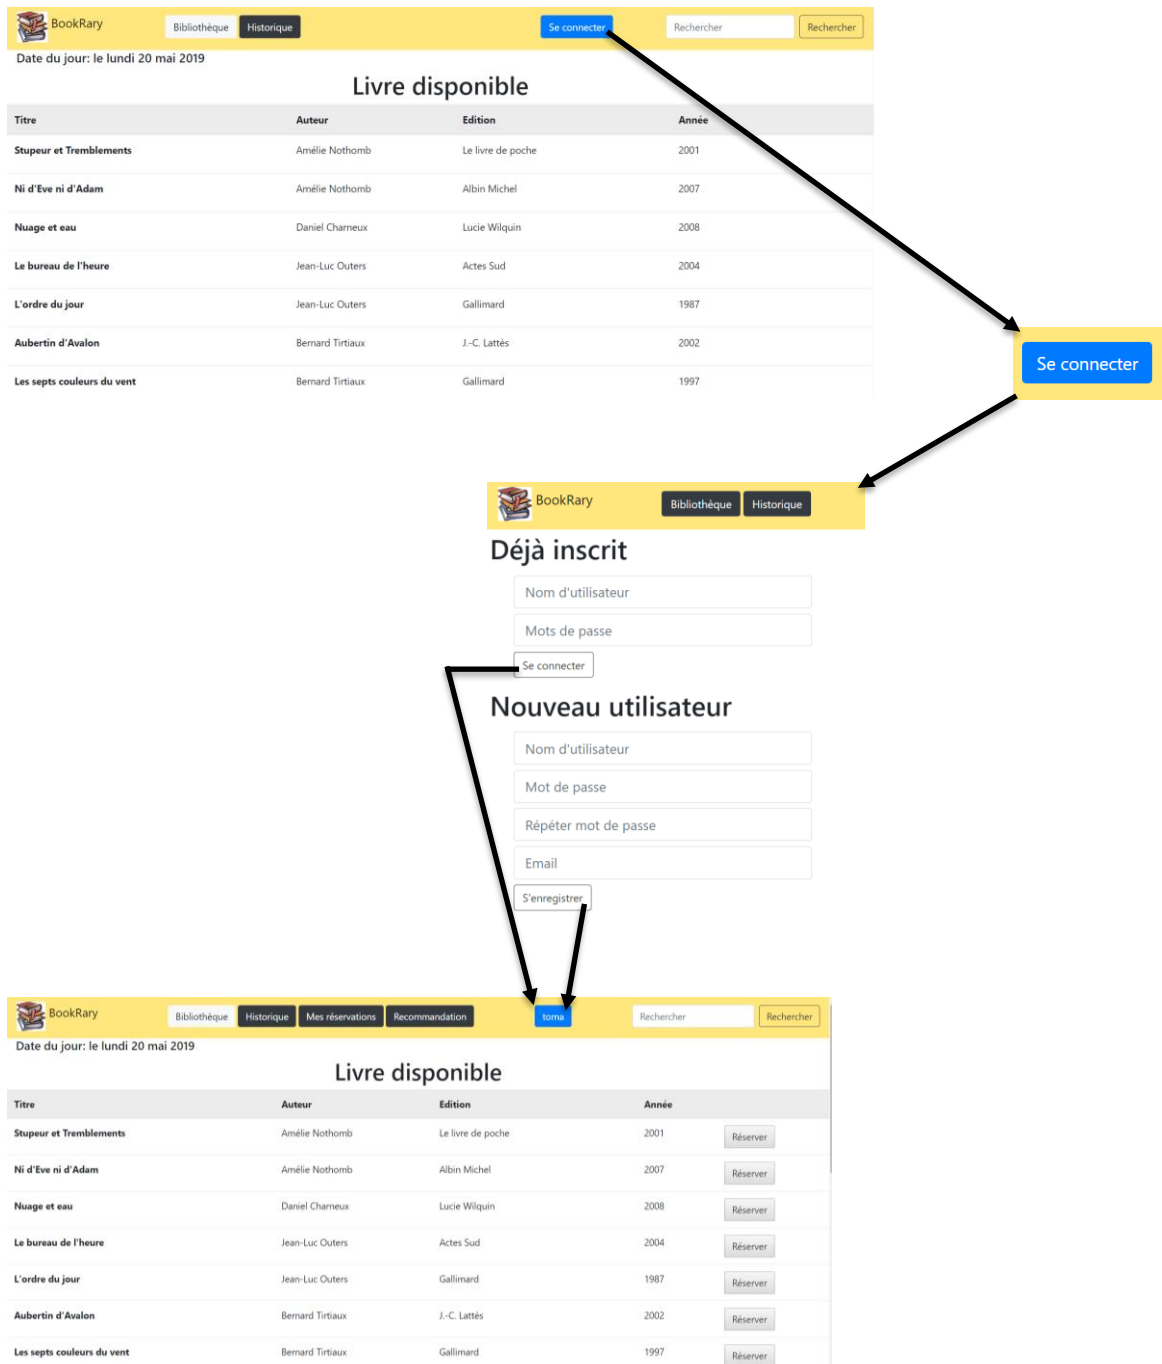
BookRary Bibliothèque Historique Se connecter Rechercher Rechercher

Date du jour: le lundi 20 mai 2019

Livre disponible

| Titre | Auteur | Edition | Année |
|---|---|---|---|
| Stupeur et Tremblements | Amélie Nothomb | Le livre de poche | 2001 |
| Ni d'Eve ni d'Adam | Amélie Nothomb | Albin Michel | 2007 |
| Nuage et eau | Daniel Charneux | Lucie Wilquin | 2008 |
| Le bureau de l'heure | Jean-Luc Outers | Actes Sud | 2004 |
| L'ordre du jour | Jean-Luc Outers | Gallimard | 1987 |
| Aubertin d'Avalon | Bernard Tirtiaux | J.-C. Lattès | 2002 |
| Les septs couleurs du vent | Bernard Tirtiaux | Gallimard | 1997 |

Se connecter

BookRary Bibliothèque Historique

Déjà inscrit

Nom d'utilisateur

Mots de passe

Se connecter

Nouveau utilisateur

Nom d'utilisateur

Mot de passe

Répéter mot de passe

Email

S'enregistrer

BookRary Bibliothèque Historique Mes réservations Recommandation toma Rechercher Rechercher

Date du jour: le lundi 20 mai 2019

Livre disponible

| Titre | Auteur | Edition | Année | |
|---|---|---|---|---|
| Stupeur et Tremblements | Amélie Nothomb | Le livre de poche | 2001 | Réserver |
| Ni d'Eve ni d'Adam | Amélie Nothomb | Albin Michel | 2007 | Réserver |
| Nuage et eau | Daniel Charneux | Lucie Wilquin | 2008 | Réserver |
| Le bureau de l'heure | Jean-Luc Outers | Actes Sud | 2004 | Réserver |
| L'ordre du jour | Jean-Luc Outers | Gallimard | 1987 | Réserver |
| Aubertin d'Avalon | Bernard Tirtiaux | J.-C. Lattès | 2002 | Réserver |
| Les septs couleurs du vent | Bernard Tirtiaux | Gallimard | 1997 | Réserver |